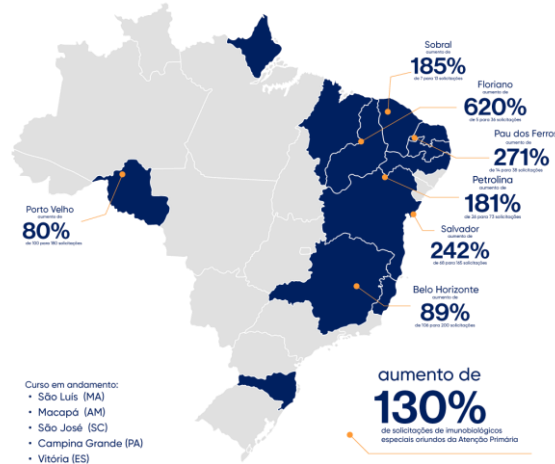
Sobral
aumento de
185%
de 7 para 13 solicitações

Floriano
aumento de
620%
de 5 para 36 solicitações

Pau dos Ferros
aumento de
271%
de 14 para 38 solicitações

Petrolina
aumento de
181%
de 26 para 73 solicitações

Salvador
aumento de
242%
de 45 para 154 solicitações

Belo Horizonte
aumento de
89%
de 106 para 200 solicitações

Porto Velho
aumento de
80%
de 100 para 180 solicitações

Curso em andamento:
• São Luís (MA)
• Macapá (AM)
• São José (SC)
• Campina Grande (PA)
• Vitória (ES)

aumento de
130%
de solicitações de imunobiológicos especiais oriundos da Atenção Primária